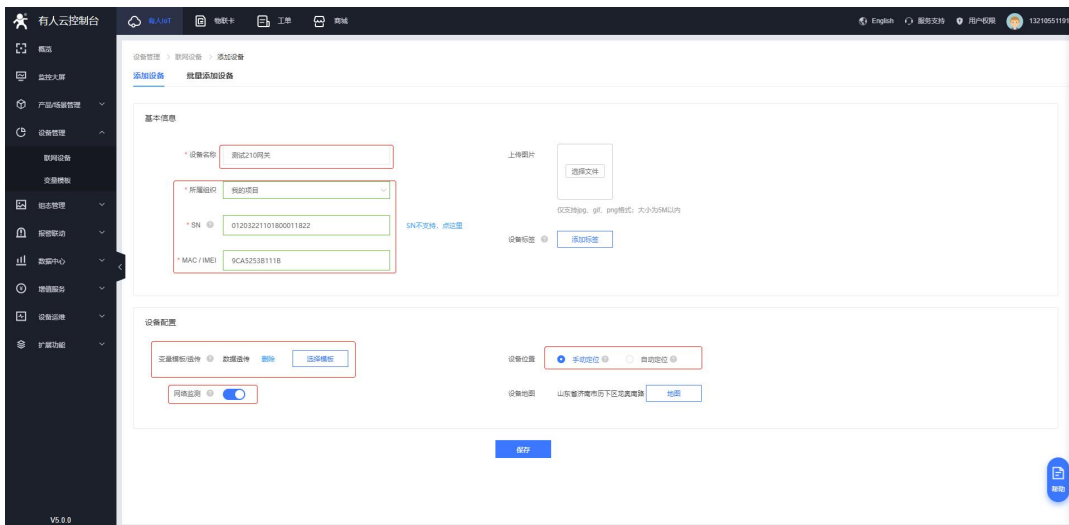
有人云控制台

有人IoT　物联卡　工单　商城

English　服务支持　用户权限　13210551191

概览
监控大屏
产品/场景管理
设备管理
联网设备
变量模板
组态管理
报警联动
数据中心
增值服务
设备运维
扩展功能

V5.0.0

设备管理 > 联网设备 > 添加设备

添加设备　批量添加设备

基本信息

* 设备名称　测试210网关

上传图片　选择文件

仅支持jpg、gif、png格式，大小为5M以内

* 所属组织　我的项目

* SN　01203221101800011822　SN不支持，点这里

设备标签　添加标签

* MAC / IMEI　9CA5253B111B

设备配置

变量模板/透传　数据透传　删除　选择模板

设备位置　手动定位　自动定位

网络监测

设备地图　山东省济南市历下区龙奥南路　地图

保存

帮助